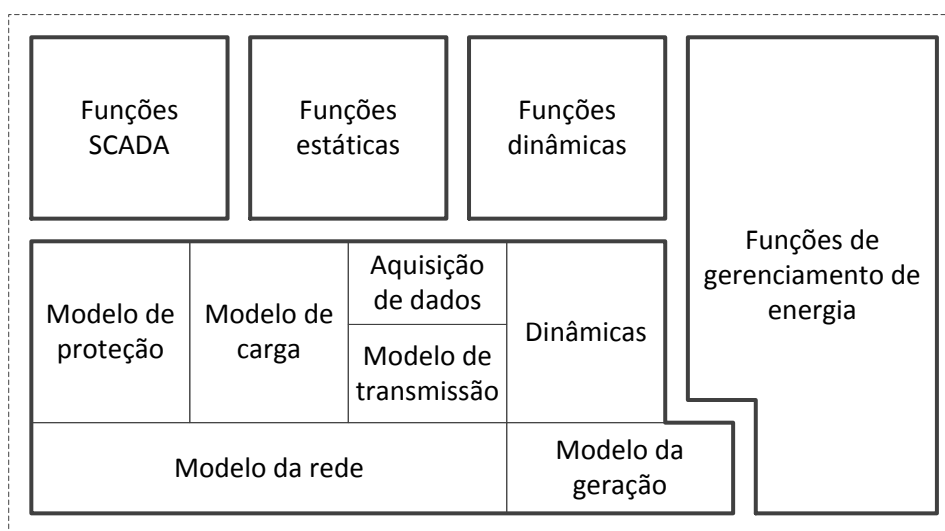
Funções SCADA

Funções estáticas

Funções dinâmicas

Funções de gerenciamento de energia

Modelo de proteção

Modelo de carga

Aquisição de dados

Modelo de transmissão

Dinâmicas

Modelo da rede

Modelo da geração